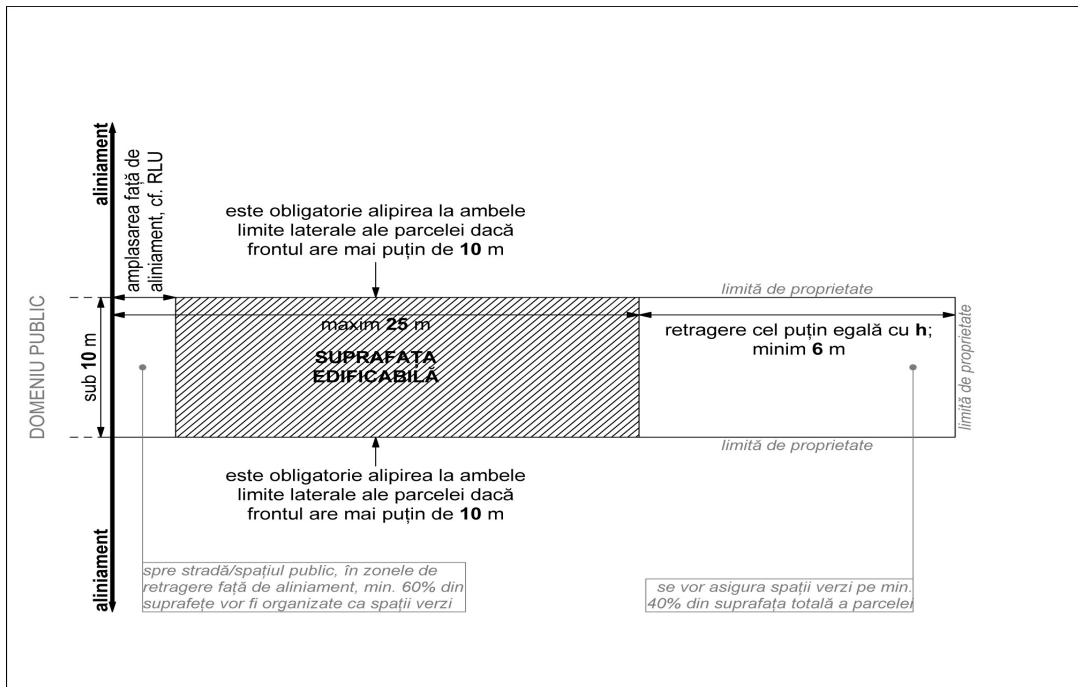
aliniament

amplasarea față de aliniament, cf. RLU

este obligatorie alipirea la ambele limite laterale ale parcelei dacă frontul are mai puțin de **10** m

DOMENIU PUBLIC

sub **10** m

limită de proprietate

maxim **25** m

SUPRAFAȚA EDIFICABILĂ

retragere cel puțin egală cu **h**; minim **6** m

limită de proprietate

limită de proprietate

este obligatorie alipirea la ambele limite laterale ale parcelei dacă frontul are mai puțin de **10** m

aliniament

spre stradă/spațiul public, în zonele de retragere față de aliniament, min. 60% din suprafețe vor fi organizate ca spații verzi

se vor asigura spații verzi pe min. 40% din suprafața totală a parcelei

aliniament